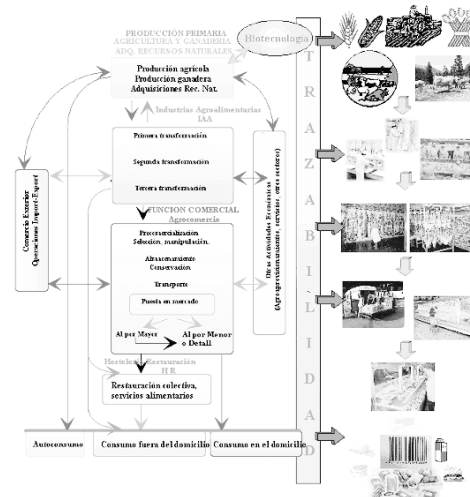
PRODUCCIÓN PRIMARIA
AGRICULTURA Y GANADERIA
ADQ. RECURSOS NATURALES

Biotecnología

Producción agrícola
Producción ganadera
Adquisiciones Rec. Nat.

Industrias Agroalimentarias
IAA

Primera transformación

Segunda transformación

Tercera transformación

FUNCION COMERCIAL
Agrocomercio

Procesos distribución
Selección, manipulación.

Almacenamiento
Conservación

Transporte

Puesta en mercado

Al por Mayor

Al por Menor o Detall

Hostelería Restauración
HR

Restauración colectiva,
servicios alimentarios

Comercio Exterior
Operaciones Import-Export

Otras Actividades Económicas
(Agrogastronomía, turismo, otros sectores)

Autoconsumo

Consumo fuera del domicilio

Consumo en el domicilio

T
R
A
Z
A
B
I
L
I
D
A
D